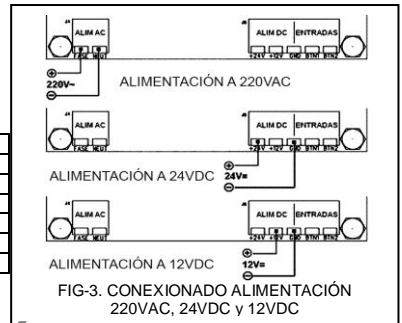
ALIM AC
FASE NEUT
ALIM DC
ENTRADAS
⊕
220V~
⊖
ALIMENTACIÓN A 220VAC

ALIM AC
FASE NEUT
ALIM DC
ENTRADAS
+24V +12V GND BTN1 BTN2
⊕
ALIMENTACIÓN A 24VDC 24V=
⊖

ALIM AC
FASE NEUT
ALIM DC
ENTRADAS
+24V +12V GND BTN1 BTN2
⊕
12V=
⊖
ALIMENTACIÓN A 12VDC

FIG-3. CONEXIONADO ALIMENTACIÓN 220VAC, 24VDC y 12VDC